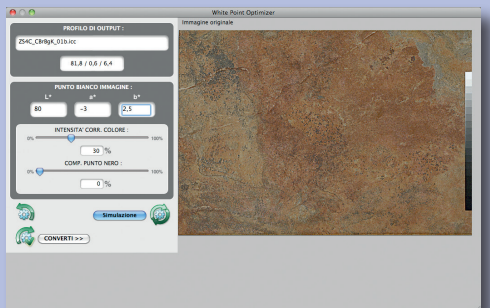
White Point Optimizer

PROFILO DI OUTPUT :

Z54C_CBrBgK_01b.icc

81,8 / 0,6 / 6,4

PUNTO BIANCO IMMAGINE :

L*
80

a*
-3

b*
2,5

INTENSITA' CORR. COLORE :

0%

100%

30 %

COMP. PUNTO NERO :

0%

100%

0 %

Simulazione

CONVERTI >>

Immagine originale